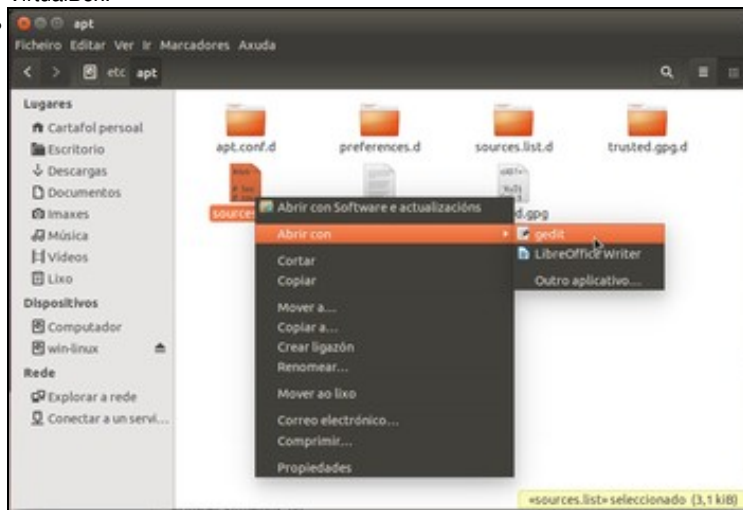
apt
Ficheiro Editar Ver Ir Marcadores Axuda
etc apt
Lugares
Cartafol persoal
Escritorio
Descargas
Documentos
Imaxes
Música
Vídeos
Lixo
Dispositivos
Computador
win-linux
Rede
Explorar a rede
Conectar a un servi...
apt.conf.d
preferences.d
sources.list.d
trusted.gpg.d
sources
d.gpg
Abrir con Software e actualizacións
Abrir con
gedit
LibreOffice Writer
Outro aplicativo...
Cortar
Copiar
Mover a...
Copiar a...
Crear ligazón
Renomear...
Mover ao lixo
Correo electrónico...
Comprimir...
Propiedades
«sources.list» seleccionado (3,1 kiB)